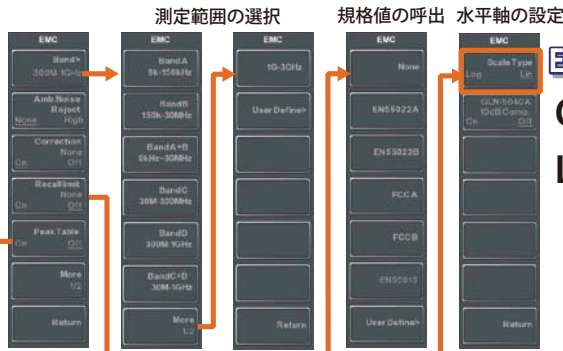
測定範囲の選択

規格値の呼出

水平軸の設定

EMC
Band>
300M-1GHz
Amb.Noise Reject
None High
Correction
None
On Off
RecallLimit
None
On Off
Peak Table
On Off
More
1/2
Return

EMC
BandA
9k-150kHz
BandB
150k-30MHz
BandA+B
9kHz-30MHz
BandC
30M-300MHz
BandD
300M-1GHz
BandC+D
30M-1GHz
More
1/2

EMC
1G-3GHz
User Define>
Return

EMC
None
EN55022A
EN55022B
FCC A
FCCB
EN55015
User Define>

EMC
Scale Type
Log Lin
GLN-5040A
10dB Comp.
On Off
Return

E
C
L